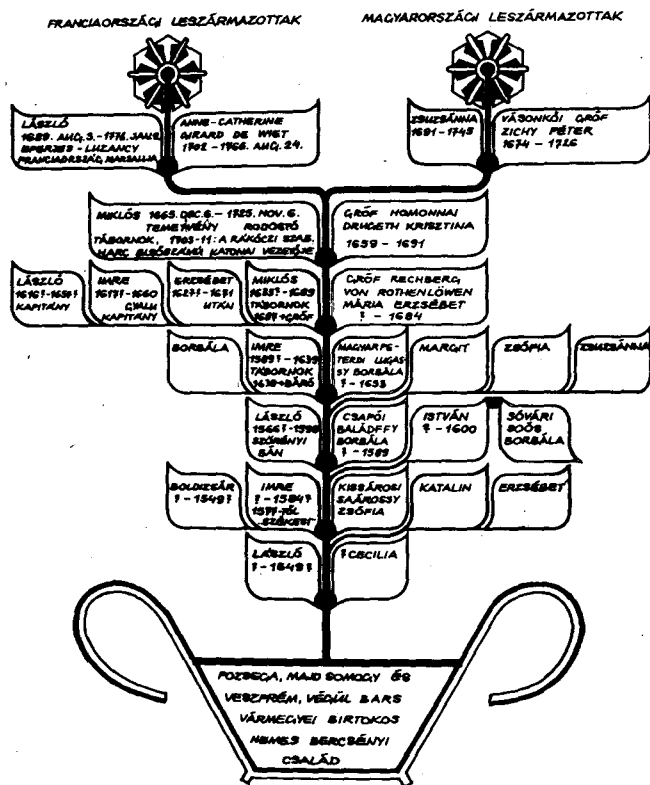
FRANCIAORSZÁGI LESZÁRMAZOTTAK

MAGYARORSZÁGI LESZÁRMAZOTTAK

LÁSZLÓ 1689. AUG. 3. - 1778. JAN. EPERJES - LUZANCY FRANCIAORSZÁG, MARSALL

ANNE-CATHERINE GIRARD DE WIET 1702 - 1766. AUG. 24.

ZSUZSÁNNA 1681 - 1745

VÁSONKŐI GRÓF ZICHY PÉTER 1674 - 1726

MIKLÓS 1665. DEC. 6. - 1725. NOV. 6. TEMETVÉNY RODOSTÓ TÁBORNOK, 1703-11: A RÁKÓCZI SZAB. HARC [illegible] KATONAI VEZETŐJE

GRÓF HOMONNAI DRUGETH KRISZTINA 1659 - 1691

LÁSZLÓ 1616? - 1651? KAPITÁNY

IMRE 1619? - 1660 GYALU KAPITÁNY

ERZSÉBET 1627? - 1681 UTKA

MIKLÓS 1633? - 1689 TÁBORNOK 1681 - GRÓF

GRÓF RECHBERG VON ROTHENLÖWEN MÁRIA ERZSÉBET ? - 1684

BORBÁLA

IMRE 1589? - 1639 TÁBORNOK 1630 - BÁRÓ

MAGYARPETERDI LUGASSY BORBÁLA ? - 1633

MARGIT

ZSÓFIA

ZSUZSÁNNA

LÁSZLÓ 1566? - 1598 SZÖRÉNYI BÁN

CSAPÓI BALÁDFFY BORBÁLA ? - 1589

ISTVÁN ? - 1600

SÓVÁRI SOÓS BORBÁLA

BOLDIZSÁR ? - 1549?

IMRE ? - 1584? 1571-TŐL SZÉKESF.

KISSÁROSI SAÁROSSY ZSÓFIA

KATALIN

ERZSÉBET

LÁSZLÓ ? - 1549?

? CECILIA

POZSEGA, MAJD SOMOGY ÉS VESZPRÉM, VÉGÜL BARS VÁRMEGYEI BIRTOKOS NEMES BERCSÉNYI CSALÁD